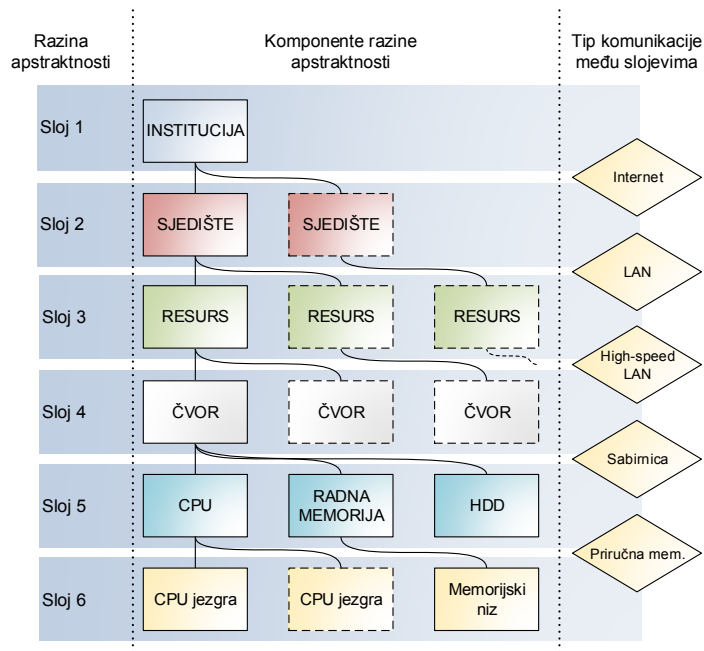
Razina apstraktnosti

Komponente razine apstraktnosti

Tip komunikacije među slojevima

Sloj 1
INSTITUCIJA

Internet

Sloj 2
SJEDIŠTE
SJEDIŠTE

LAN

Sloj 3
RESURS
RESURS
RESURS

High-speed LAN

Sloj 4
ČVOR
ČVOR
ČVOR

Sabirnica

Sloj 5
CPU
RADNA MEMORIJA
HDD

Priručna mem.

Sloj 6
CPU jezgra
CPU jezgra
Memorijski niz